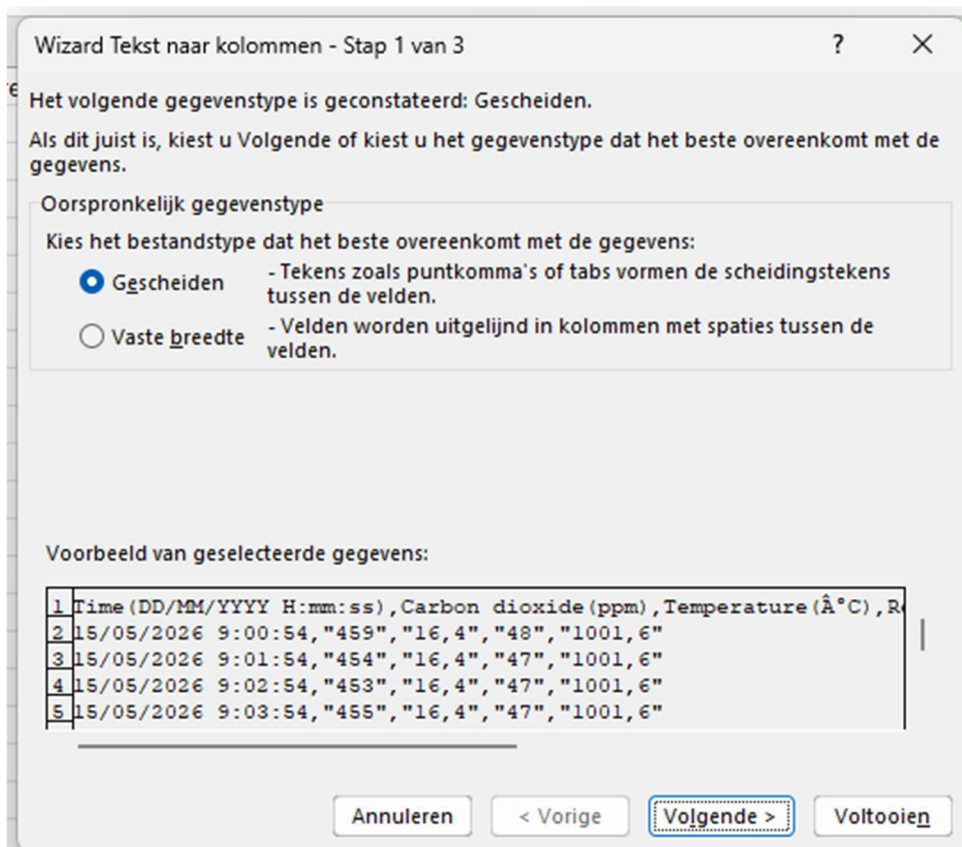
Wizard Tekst naar kolommen - Stap 1 van 3

?

X

Het volgende gegevenstype is geconstateerd: Gescheiden.

Als dit juist is, kiest u Volgende of kiest u het gegevenstype dat het beste overeenkomt met de gegevens.

Oorspronkelijk gegevenstype

Kies het bestandstype dat het beste overeenkomt met de gegevens:

Gescheiden - Tekens zoals puntkomma's of tabs vormen de scheidingstekens tussen de velden.

Vaste breedte - Velden worden uitgelijnd in kolommen met spaties tussen de velden.

Voorbeeld van geselecteerde gegevens:

1 Time(DD/MM/YYYY H:mm:ss),Carbon dioxide(ppm),Temperature(Â°C),R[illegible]
2 15/05/2026 9:00:54,"459","16,4","48","1001,6"
3 15/05/2026 9:01:54,"454","16,4","47","1001,6"
4 15/05/2026 9:02:54,"453","16,4","47","1001,6"
5 15/05/2026 9:03:54,"455","16,4","47","1001,6"

Annuleren

< Vorige

Volgende >

Voltooien